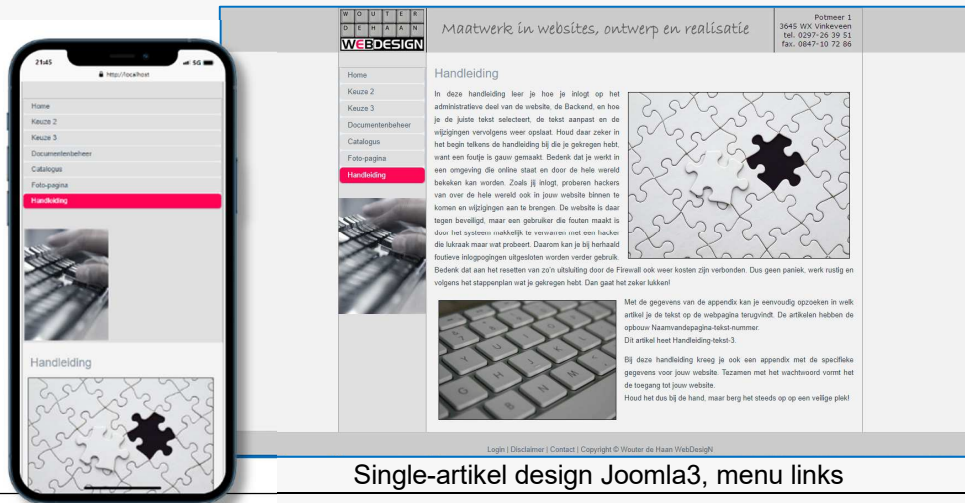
21:45
http://localhost

Home
Keuze 2
Keuze 3
Documentenbeheer
Catalogus
Foto-pagina
Handleiding

Handleiding

W O U T E R
D E H A A N
WEBDESIGN

Maatwerk in websites, ontwerp en realisatie

Potmeer 1
3645 WX Vinkeveen
tel. 0297-26 39 51
fax. 0847-10 72 86

Home
Keuze 2
Keuze 3
Documentenbeheer
Catalogus
Foto-pagina
Handleiding

Handleiding

In deze handleiding leer je hoe je inlogt op het administratieve deel van de website, de Backend, en hoe je de juiste tekst selecteert, de tekst aanpast en de wijzigingen vervolgens weer opslaat. Houd daar zeker in het begin telkens de handleiding bij die je gekregen hebt, want een foutje is gauw gemaakt. Bedenk dat je werkt in een omgeving die online staat en door de hele wereld bekeken kan worden. Zoals jij inlogt, proberen hackers van over de hele wereld ook in jouw website binnen te komen en wijzigingen aan te brengen. De website is daar tegen beveiligd, maar een gebruiker die fouten maakt is door het systeem makkelijk te verwarren met een hacker die lukraak maar wat probeert. Daarom kan je bij herhaald foutieve inlogpogingen uitgesloten worden verder gebruik. Bedenk dat aan het resetten van zo'n uitsluiting door de Firewall ook weer kosten zijn verbonden. Dus geen paniek, werk rustig en volgens het stappenplan wat je gekregen hebt. Dan gaat het zeker lukken!

Met de gegevens van de appendix kan je eenvoudig opzoeken in welk artikel je de tekst op de webpagina terugvindt. De artikelen hebben de opbouw Naamvandepagina-tekst-nummer.
Dit artikel heet Handleiding-tekst-3.

Bij deze handleiding kreeg je ook een appendix met de specifieke gegevens voor jouw website. Tezamen met het wachtwoord vormt het de toegang tot jouw website.
Houd het dus bij de hand, maar berg het steeds op op een veilige plek!

Login | Disclaimer | Contact | Copyright © Wouter de Haan WebDesigN

Single-artikel design Joomla3, menu links